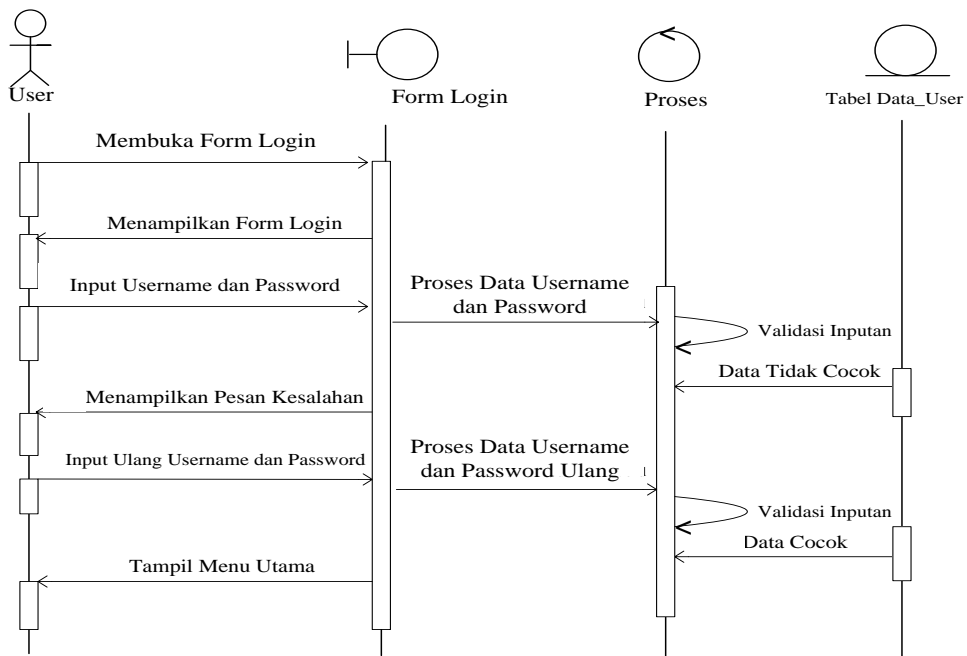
User

Form Login

Proses

Tabel Data_User

Membuka Form Login

Menampilkan Form Login

Input Username dan Password

Proses Data Username dan Password

Validasi Inputan

Data Tidak Cocok

Menampilkan Pesan Kesalahan

Input Ulang Username dan Password

Proses Data Username dan Password Ulang

Validasi Inputan

Data Cocok

Tampil Menu Utama